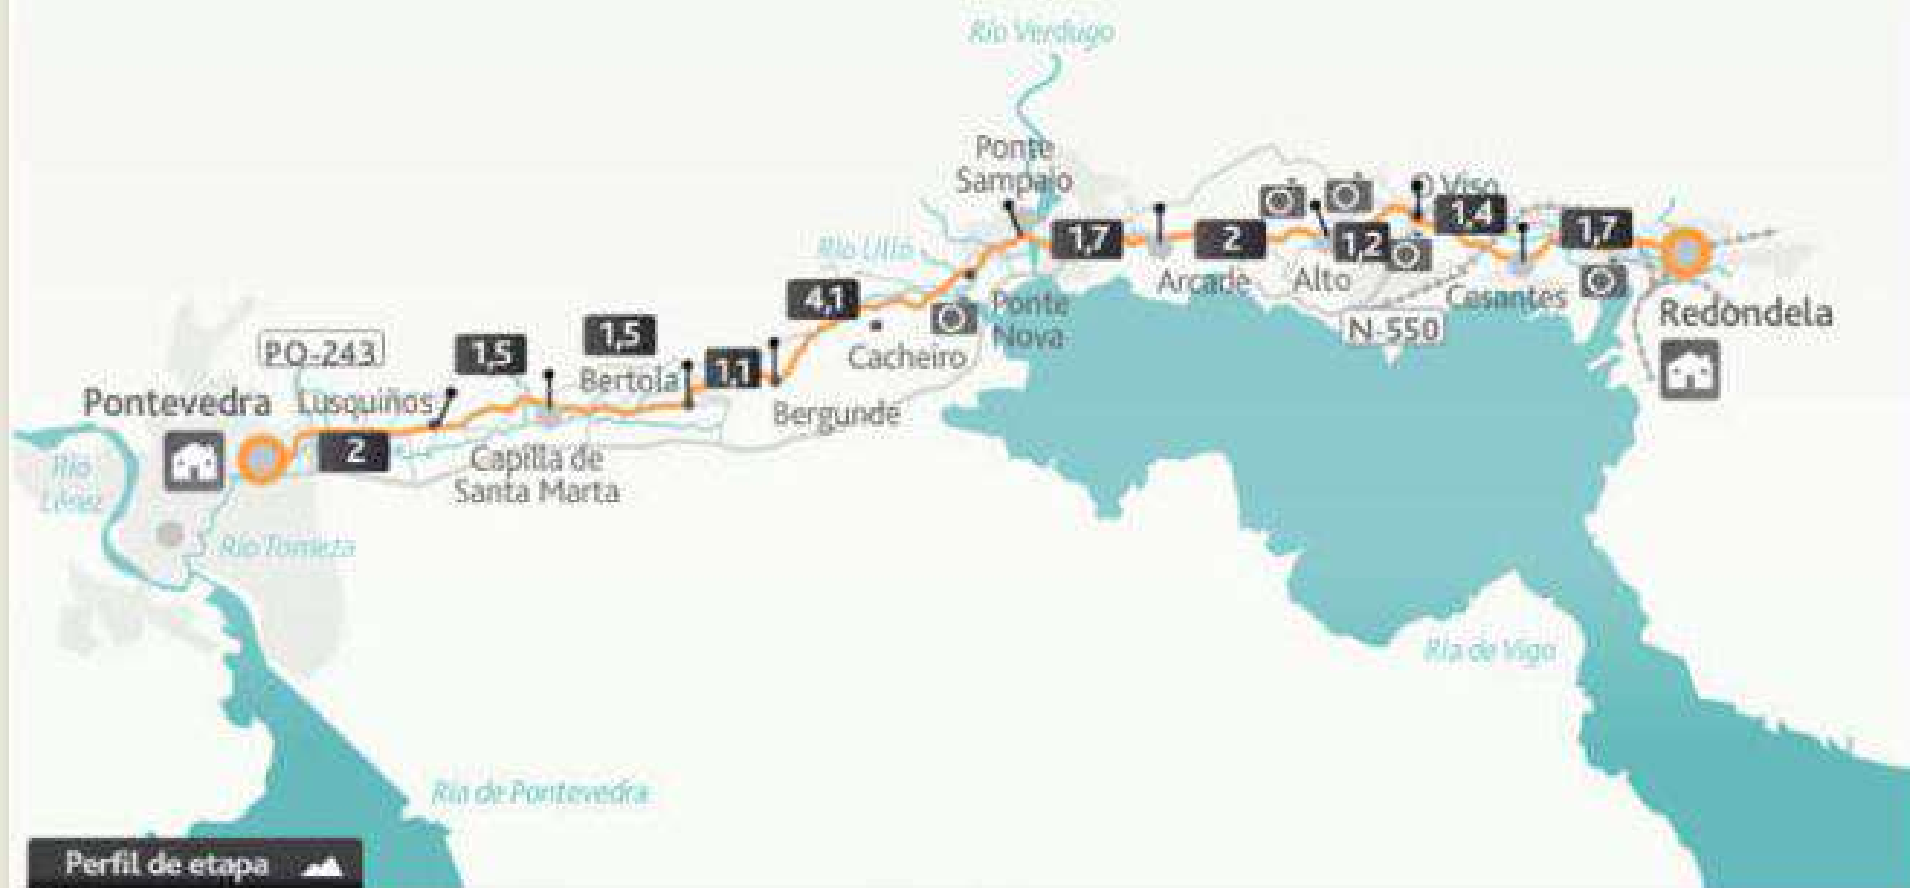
Río Verdugo

Ponte Sampaio

O Viso

1,7

2

1,2

1,4

1,7

Río Ullá

Arcade

Alto

Casantes

4,1

Ponte Nova

N-550

Redondela

Cacheiro

PO-243

1,5

1,5

Bertola

1,1

Pontevedra

Lusquiños

Bergunde

2

Capilla de Santa Marta

Río Lérez

Río Tomeza

Ría de Vigo

Ría de Pontevedra

Perfil de etapa